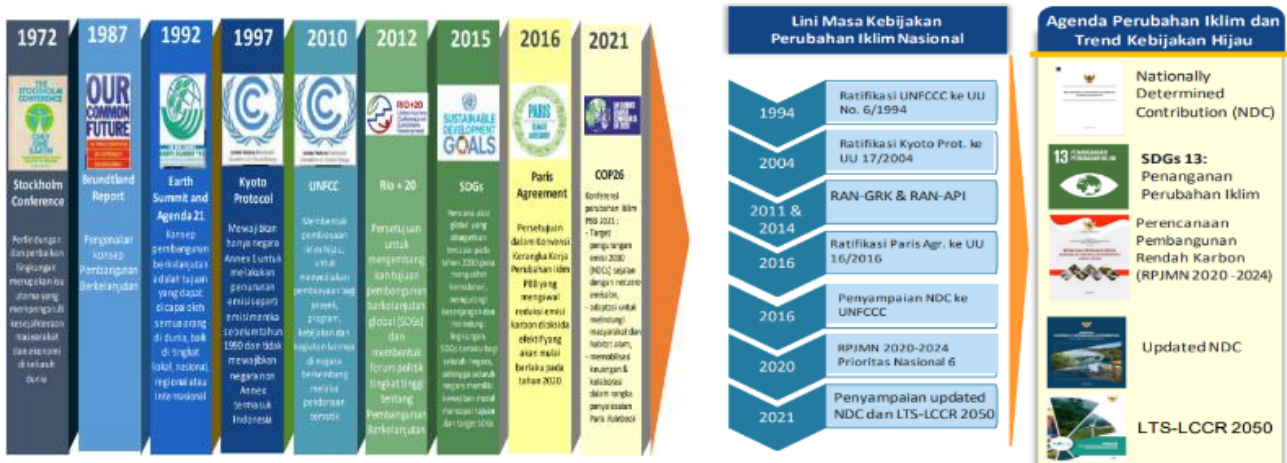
1972

THE STOCKHOLM CONFERENCE

Stockholm Conference

Perlindungan dan perbaikan lingkungan merupakan isu utama yang mempengaruhi kesejahteraan masyarakat dan ekonomi di seluruh dunia

1987

OUR COMMON FUTURE

Brundtland Report

Pengenalan konsep Pembangunan Berkelanjutan

1992

Earth Summit and Agenda 21

Konsep pembangunan berkelanjutan adalah tujuan yang dapat dicapai oleh semua orang di dunia, baik di tingkat lokal, nasional, regional atau internasional

1997

Kyoto Protocol

Mewajibkan hanya negara Annex 1 untuk melakukan penurunan emisi seperti emisi mereka sebelum tahun 1990 dan tidak mewajibkan negara non Annex termasuk Indonesia

2010

UNFCC

Membentuk pembiayaan iklim hijau, untuk mewadahi pembiayaan bagi proyek, program, kebijakan dan kegiatan lainnya di negara berkembang melalui pendanaan tematik

2012

RIO+20

Rio + 20

Persetujuan untuk mengembangkan tujuan pembangunan berkelanjutan global (SDGs) dan membentuk forum politik tingkat tinggi tentang Pembangunan Berkelanjutan

2015

SUSTAINABLE DEVELOPMENT GOALS

SDGs

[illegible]

2016

PARIS

Paris Agreement

Persetujuan dalam Konvensi Kerangka Kerja Perubahan Iklim PBB yang mengawal reduksi emisi karbon dioksida efektif yang akan mulai berlaku pada tahun 2020

2021

COP26

Konferensi perubahan iklim PBB 2021:
- Target pengurangan emisi 2030 (NDC) sejalan dengan net zero emission,
- adaptasi untuk melindungi masyarakat dan habitat alam,
- memobilisasi keuangan & kolaborasi dalam rangka penyelesaian Paris Rulebook

Lini Masa Kebijakan Perubahan Iklim Nasional

1994
Ratifikasi UNFCCC ke UU No. 6/1994

2004
Ratifikasi Kyoto Prot. ke UU 17/2004

2011 & 2014
RAN-GRK & RAN-API

2016
Ratifikasi Paris Agr. ke UU 16/2016

2016
Penyampaian NDC ke UNFCCC

2020
RPJMN 2020-2024 Prioritas Nasional 6

2021
Penyampaian updated NDC dan LTS-LCCR 2050

Agenda Perubahan Iklim dan Trend Kebijakan Hijau

Nationally Determined Contribution (NDC)

13 PENANGANAN PERUBAHAN IKLIM

SDGs 13: Penanganan Perubahan Iklim

Perencanaan Pembangunan Rendah Karbon (RPJMN 2020 -2024)

Updated NDC

LTS-LCCR 2050